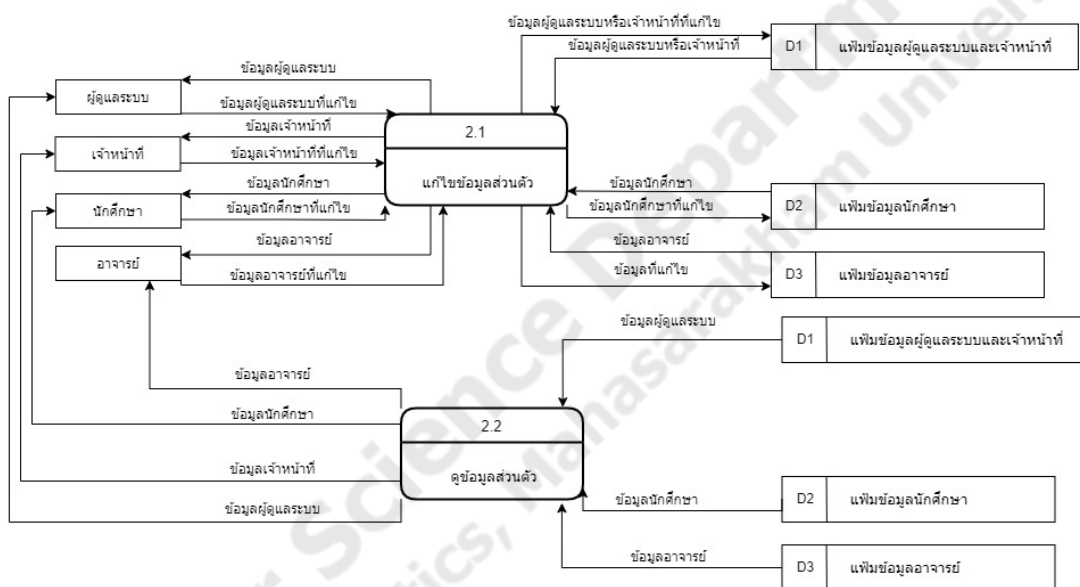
ข้อมูลผู้ดูแลระบบหรือเจ้าหน้าที่ที่แก้ไข

ข้อมูลผู้ดูแลระบบหรือเจ้าหน้าที่

D1 แฟ้มข้อมูลผู้ดูแลระบบและเจ้าหน้าที่

ข้อมูลผู้ดูแลระบบ

ผู้ดูแลระบบ

ข้อมูลผู้ดูแลระบบที่แก้ไข

ข้อมูลเจ้าหน้าที่

2.1

เจ้าหน้าที่

ข้อมูลเจ้าหน้าที่ที่แก้ไข

ข้อมูลนักศึกษา

แก้ไขข้อมูลส่วนตัว

ข้อมูลนักศึกษา

นักศึกษา

ข้อมูลนักศึกษาที่แก้ไข

ข้อมูลนักศึกษาที่แก้ไข

D2 แฟ้มข้อมูลนักศึกษา

ข้อมูลอาจารย์

ข้อมูลอาจารย์

อาจารย์

ข้อมูลอาจารย์ที่แก้ไข

ข้อมูลที่แก้ไข

D3 แฟ้มข้อมูลอาจารย์

ข้อมูลผู้ดูแลระบบ

D1 แฟ้มข้อมูลผู้ดูแลระบบและเจ้าหน้าที่

ข้อมูลอาจารย์

ข้อมูลนักศึกษา

2.2

ข้อมูลเจ้าหน้าที่

ดูข้อมูลส่วนตัว

ข้อมูลผู้ดูแลระบบ

ข้อมูลนักศึกษา

D2 แฟ้มข้อมูลนักศึกษา

ข้อมูลอาจารย์

D3 แฟ้มข้อมูลอาจารย์